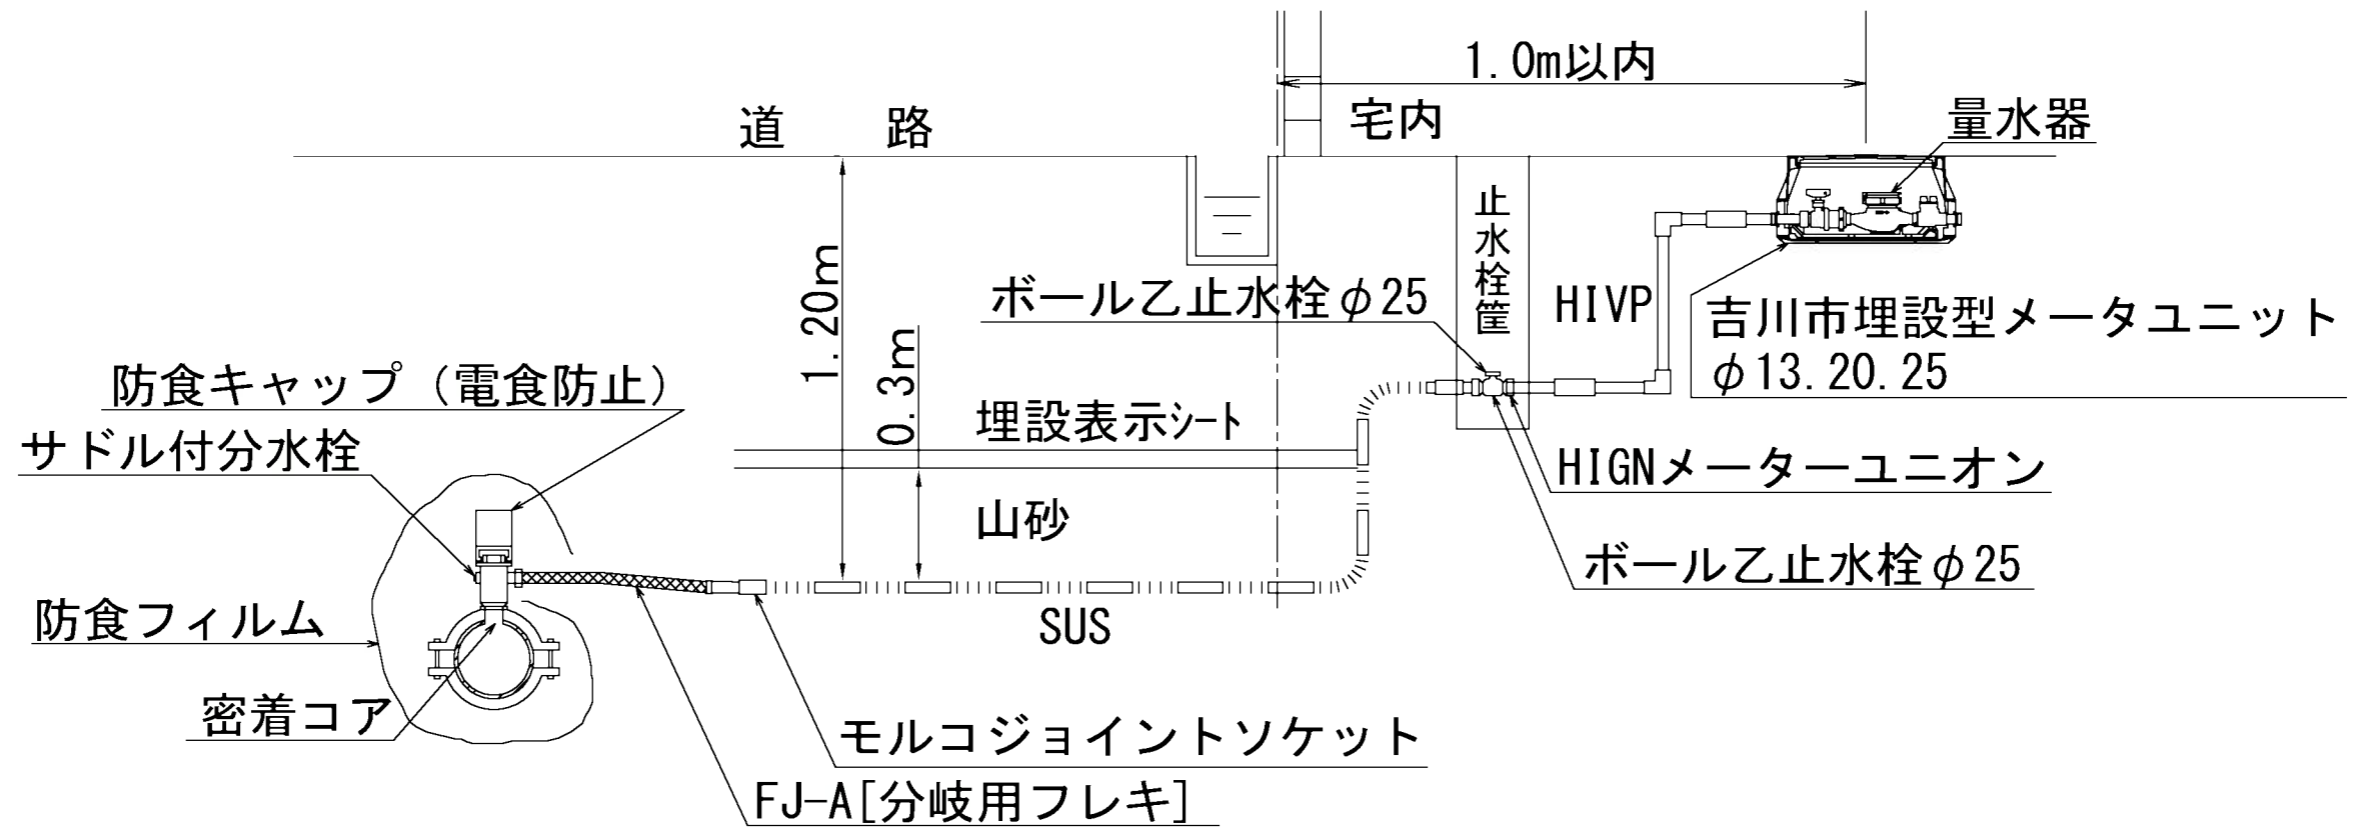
1.0m以内

道　路

宅内

量水器

止水栓筐

1.20m

0.3m

ボール乙止水栓$\phi$25

HIVP

吉川市埋設型メータユニット
$\phi$13.20.25

防食キャップ（電食防止）

サドル付分水栓

埋設表示シート

HIGNメーターユニオン

山砂

ボール乙止水栓$\phi$25

防食フィルム

SUS

密着コア

モルコジョイントソケット

FJ-A[分岐用フレキ]